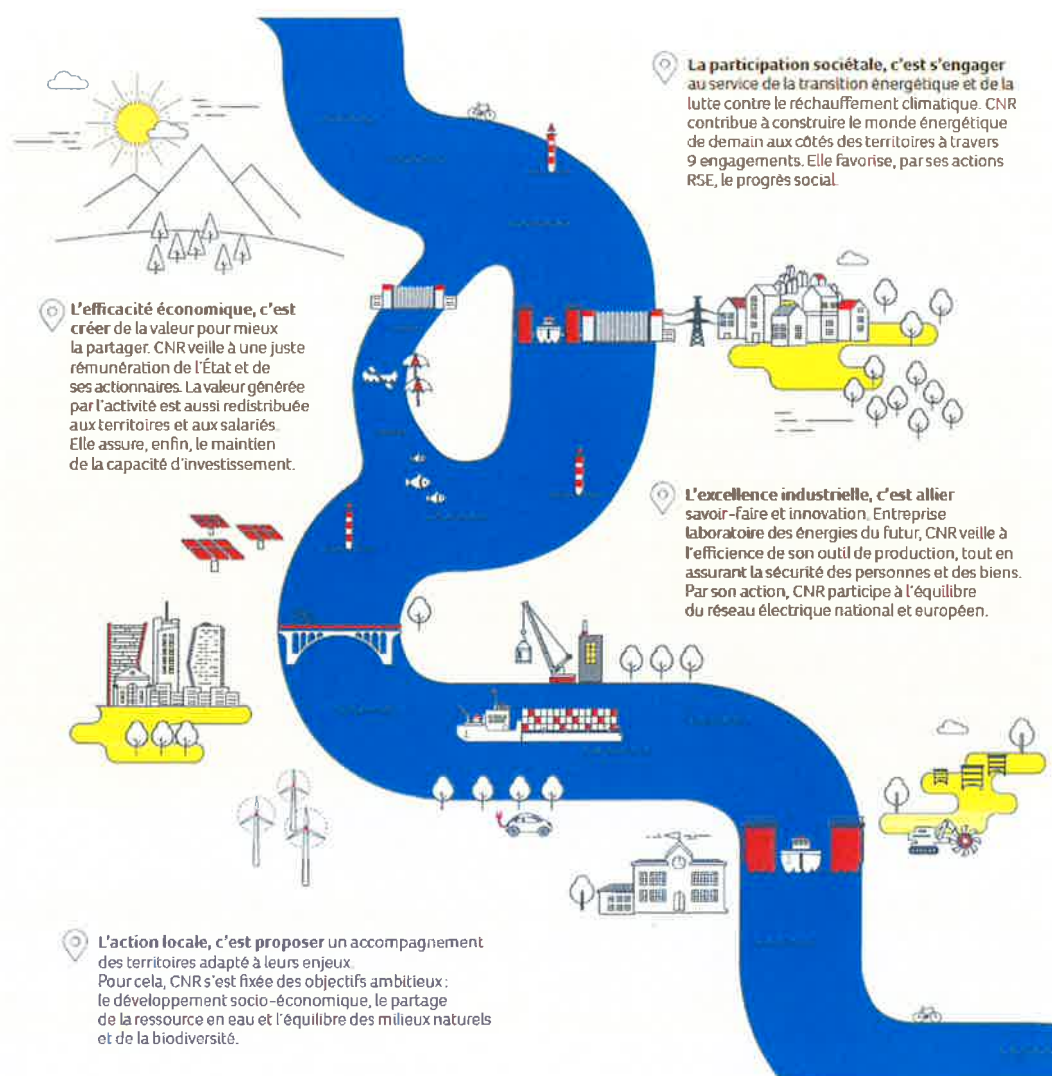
La participation sociétale, c'est s'engager au service de la transition énergétique et de la lutte contre le réchauffement climatique. CNR contribue à construire le monde énergétique de demain aux côtés des territoires à travers 9 engagements. Elle favorise, par ses actions RSE, le progrès social.

L'efficacité économique, c'est créer de la valeur pour mieux la partager. CNR veille à une juste rémunération de l'État et de ses actionnaires. La valeur générée par l'activité est aussi redistribuée aux territoires et aux salariés. Elle assure, enfin, le maintien de la capacité d'investissement.

L'excellence industrielle, c'est allier savoir-faire et innovation. Entreprise laboratoire des énergies du futur, CNR veille à l'efficience de son outil de production, tout en assurant la sécurité des personnes et des biens. Par son action, CNR participe à l'équilibre du réseau électrique national et européen.

L'action locale, c'est proposer un accompagnement des territoires adapté à leurs enjeux. Pour cela, CNR s'est fixée des objectifs ambitieux : le développement socio-économique, le partage de la ressource en eau et l'équilibre des milieux naturels et de la biodiversité.